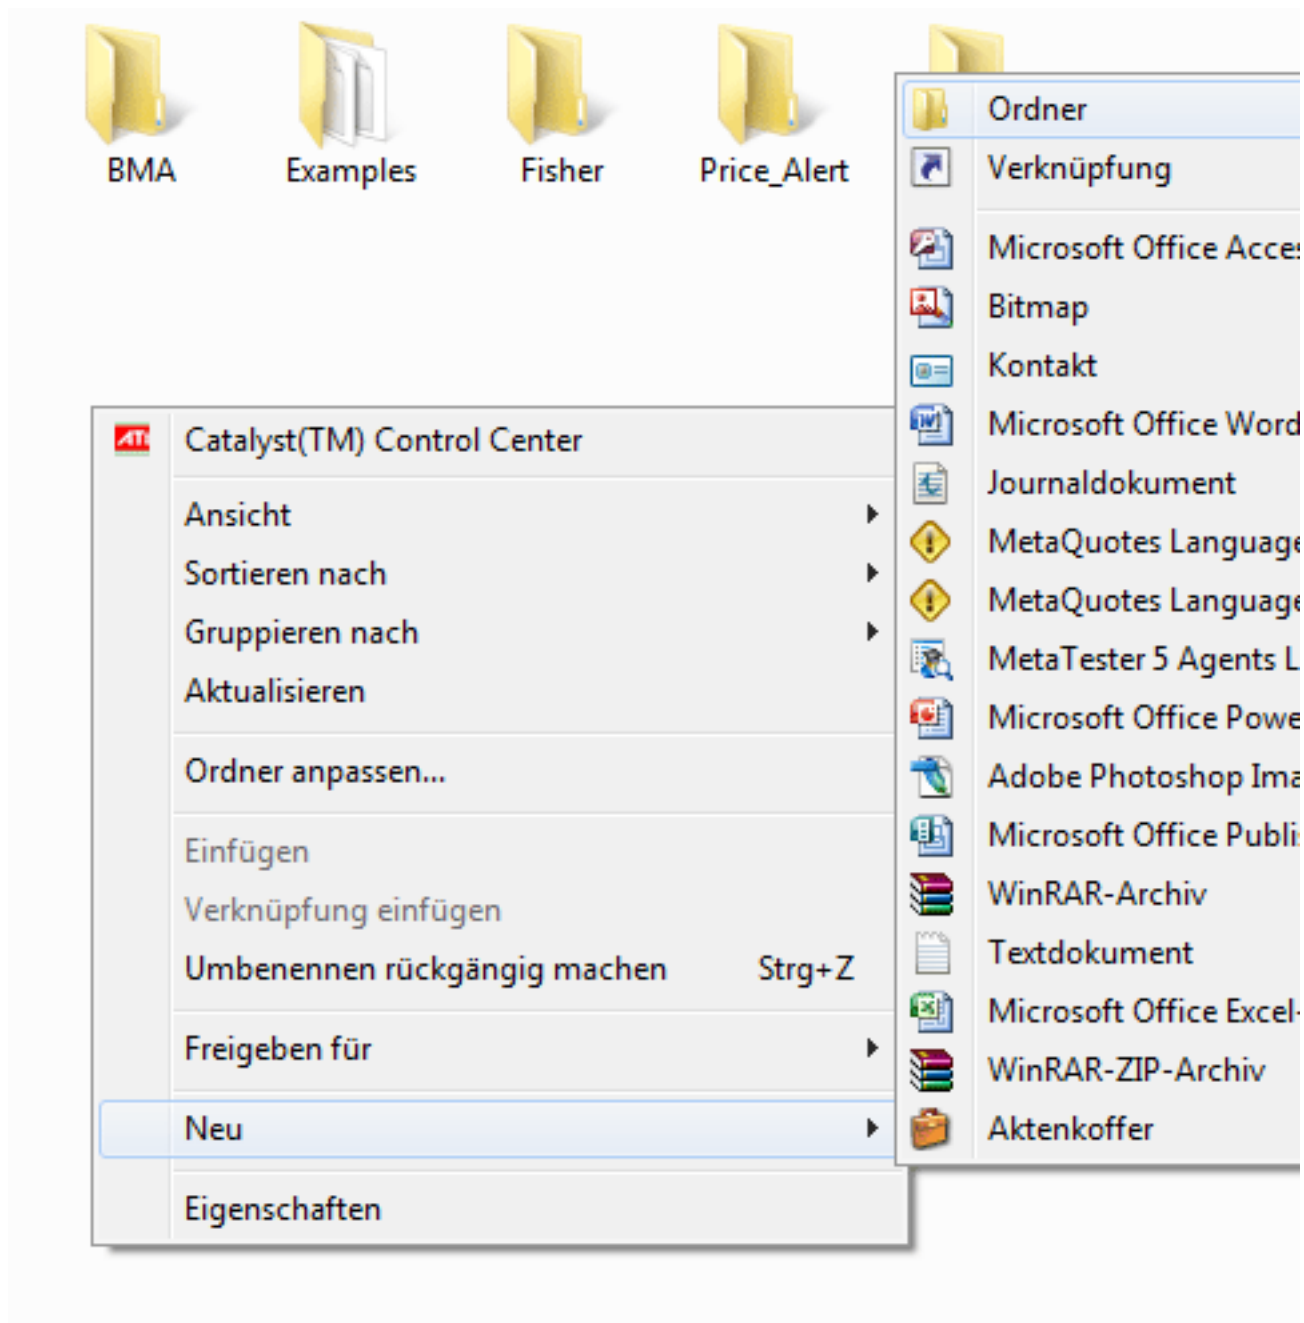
BMA
Examples
Fisher
Price_Alert

Catalyst(TM) Control Center
Ansicht
Sortieren nach
Gruppieren nach
Aktualisieren
Ordner anpassen...
Einfügen
Verknüpfung einfügen
Umbenennen rückgängig machen Strg+Z
Freigeben für
Neu
Eigenschaften

Ordner
Verknüpfung
Microsoft Office Acce
Bitmap
Kontakt
Microsoft Office Word
Journaldokument
MetaQuotes Language
MetaQuotes Language
MetaTester 5 Agents L
Microsoft Office Powe
Adobe Photoshop Ima
Microsoft Office Publi
WinRAR-Archiv
Textdokument
Microsoft Office Excel-
WinRAR-ZIP-Archiv
Aktenkoffer